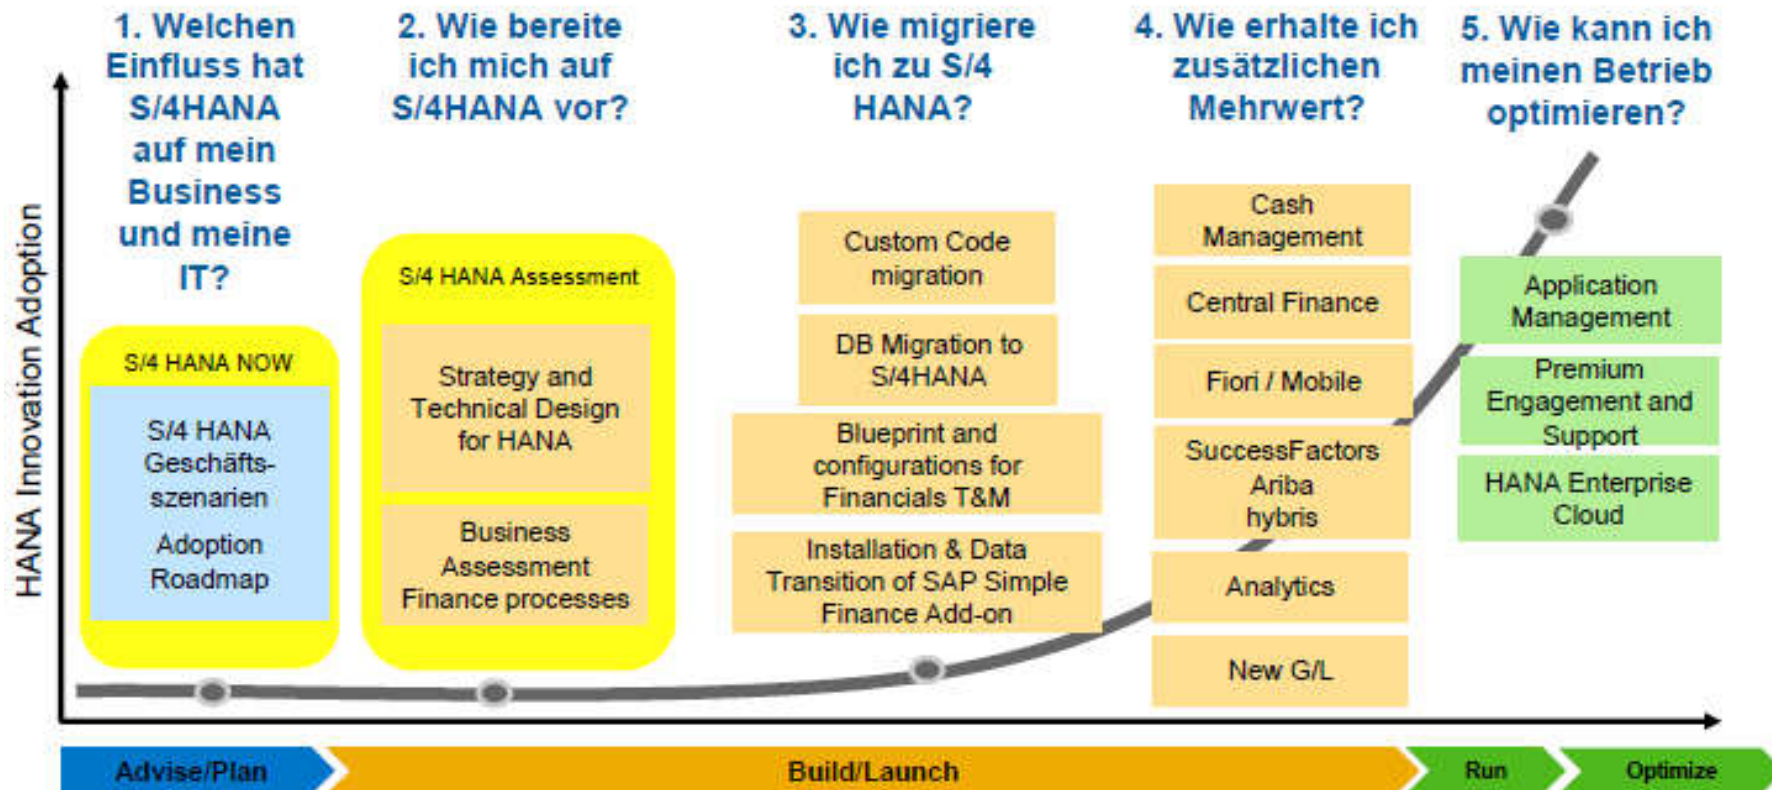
HANA Innovation Adoption

1. Welchen Einfluss hat S/4HANA auf mein Business und meine IT?

S/4 HANA NOW

S/4 HANA Geschäftsszenarien

Adoption Roadmap

2. Wie bereite ich mich auf S/4HANA vor?

S/4 HANA Assessment

Strategy and Technical Design for HANA

Business Assessment Finance processes

3. Wie migriere ich zu S/4 HANA?

Custom Code migration

DB Migration to S/4HANA

Blueprint and configurations for Financials T&M

Installation & Data Transition of SAP Simple Finance Add-on

4. Wie erhalte ich zusätzlichen Mehrwert?

Cash Management

Central Finance

Fiori / Mobile

SuccessFactors Ariba hybris

Analytics

New G/L

5. Wie kann ich meinen Betrieb optimieren?

Application Management

Premium Engagement and Support

HANA Enterprise Cloud

Advise/Plan

Build/Launch

Run

Optimize